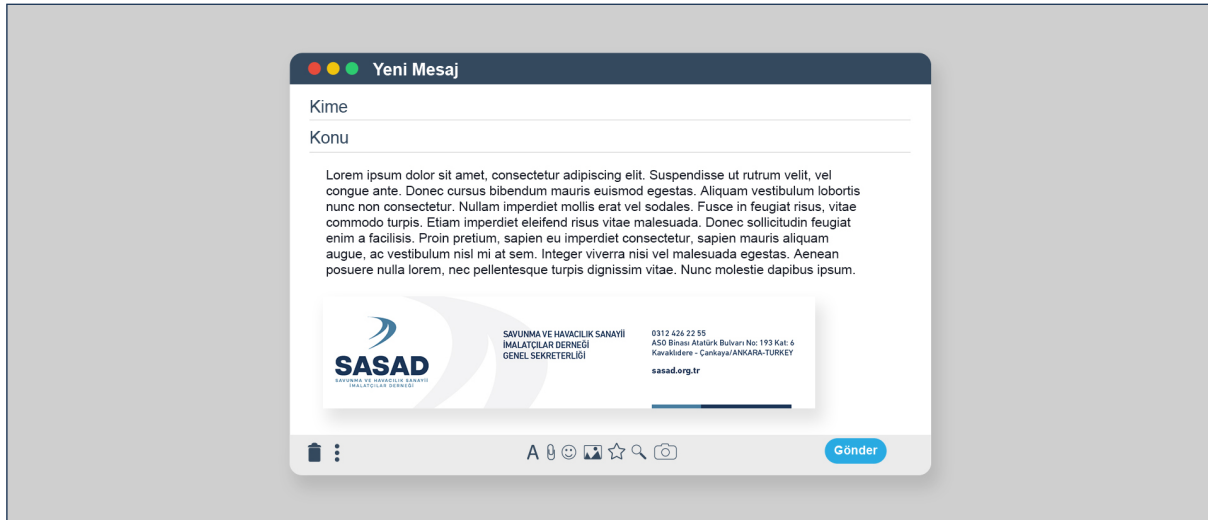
Yeni Mesaj

Kime

Konu

Lorem ipsum dolor sit amet, consectetur adipiscing elit. Suspendisse ut rutrum velit, vel congue ante. Donec cursus bibendum mauris euismod egestas. Aliquam vestibulum lobortis nunc non consectetur. Nullam imperdiet mollis erat vel sodales. Fusce in feugiat risus, vitae commodo turpis. Etiam imperdiet eleifend risus vitae malesuada. Donec sollicitudin feugiat enim a facilisis. Proin pretium, sapien eu imperdiet consectetur, sapien mauris aliquam augue, ac vestibulum nisl mi at sem. Integer viverra nisi vel malesuada egestas. Aenean posuere nulla lorem, nec pellentesque turpis dignissim vitae. Nunc molestie dapibus ipsum.

SASAD
SAVUNMA VE HAVACILIK SANAYİİ İMALATÇILAR DERNEĞİ

SAVUNMA VE HAVACILIK SANAYİİ
İMALATÇILAR DERNEĞİ
GENEL SEKRETERLİĞİ

0312 426 22 55
ASO Binası Atatürk Bulvarı No: 193 Kat: 6
Kavaklıdere - Çankaya/ANKARA-TURKEY

sasad.org.tr

A

Gönder